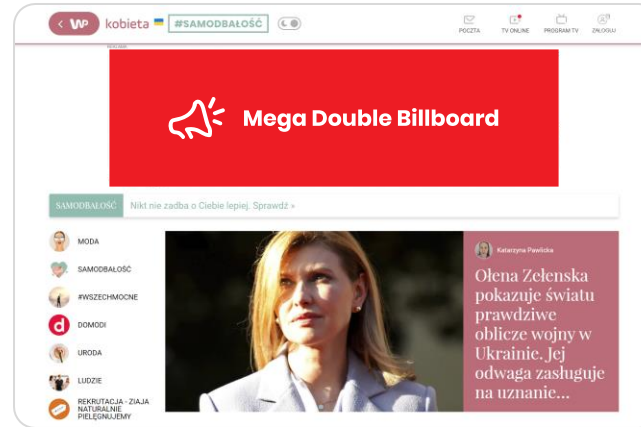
WP kobieta #SAMODBAŁOŚĆ

POCZTA TV ONLINE PROGRAM TV ZALOGUJ

REKLAMA

Mega Double Billboard

SAMODBAŁOŚĆ Nikt nie zadba o Ciebie lepiej. Sprawdź »

MODA
SAMODBAŁOŚĆ
#WSZECHMOCNE
DOMODI
URODA
LUDZIE
REKRUTACJA - ZIAJA NATURALNIE PIELĘGNUJEMY

Katarzyna Pawlicka

Ołena Zełenska pokazuje światu prawdziwe oblicze wojny w Ukrainie. Jej odwaga zasługuje na uznanie...